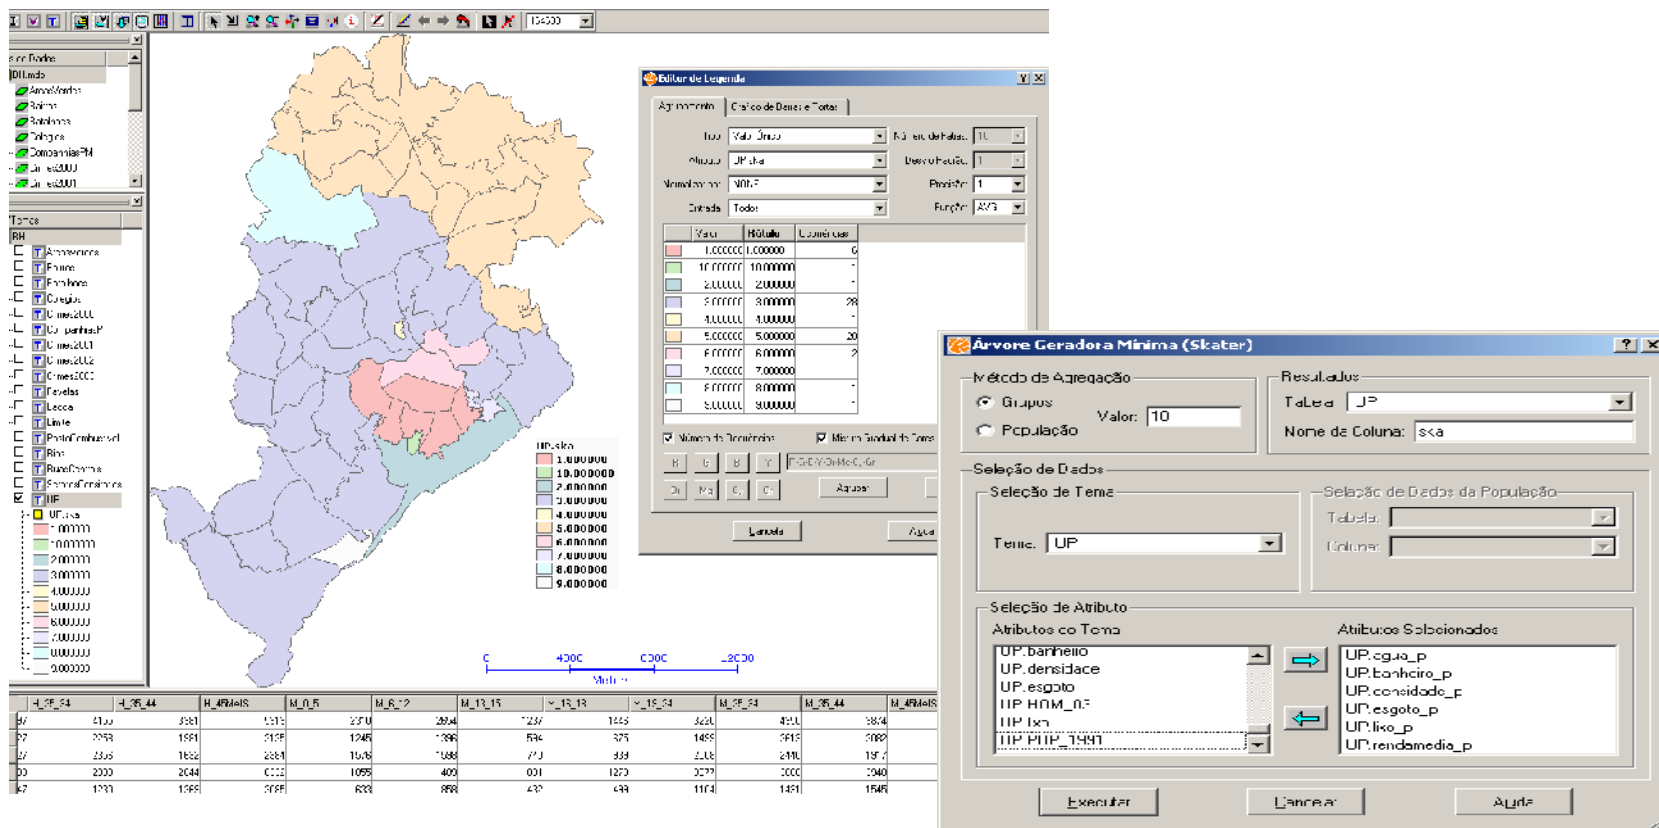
134500

Banco de Dados
DBI.mdb
AreasVerdes
Bairros
Batalhoes
Colegios
CompanhiasPM
Crimes2000
Crimes2001

Temas
BH
Arborizacao
Bairros
Batalhoes
Colegios
Crimes2000
CompanhiasPM
Crimes2001
Crimes2002
Crimes2003
Favelas
Lagoa
Limite
PostoCombustivel
Rios
RuasCanteiros
SetoresCensitarios
UP
UP.ska
1.000000
10.000000
2.000000
3.000000
4.000000
5.000000
6.000000
7.000000
8.000000
9.000000

UP.ska
1.000000
10.000000
2.000000
3.000000
4.000000
5.000000
6.000000
7.000000
8.000000
9.000000

0 4000 8000 12000
Metros

Editor de Legenda
Agrupamento | Gráfico de Barras e Tortas
Tipo: Valor Único
Atributo: UP.ska
Normalização: NONE
Entrada: Todos
Número de Fatias: 10
Desvio Padrão: 1
Precisão: 1
Função: AVG

| Valor | Rótulo | Ocorrências |
|---|---|---|
| 1.000000 | 1.000000 | 6 |
| 10.000000 | 10.000000 | 1 |
| 2.000000 | 2.000000 | 1 |
| 3.000000 | 3.000000 | 28 |
| 4.000000 | 4.000000 | 1 |
| 5.000000 | 5.000000 | 20 |
| 6.000000 | 6.000000 | 2 |
| 7.000000 | 7.000000 | |
| 8.000000 | 8.000000 | 1 |
| 9.000000 | 9.000000 | 1 |

Número de Ocorrências
Mistura Gradual de Cores
Aplicar
Cancela
Ajuda

Árvore Geradora Mínima (Skater)
Método de Agregação
Grupos
População
Valor: 10
Resultados
Tabela: UP
Nome da Coluna: ska
Seleção de Dados
Seleção de Tema
Tema: UP
Seleção de Dados da População
Tabela:
Coluna:
Seleção de Atributo
Atributos do Tema
UP.banheiro
UP.densidade
UP.esgoto
UP.HOM_05
UP.lixo
UP.POP_1991
Atributos Selecionados
UP.agua_p
UP.banheiro_p
UP.densidade_p
UP.esgoto_p
UP.lixo_p
UP.rendamedia_p
Executar
Cancelar
Ajuda

| H_25_34 | H_35_44 | H_45Mais | M_0_5 | M_6_12 | M_13_15 | M_16_18 | M_19_24 | M_25_34 | M_35_44 | M_45Mais |
|---|---|---|---|---|---|---|---|---|---|---|
| 4100 | 3581 | 5313 | 2370 | 2894 | 1237 | 1445 | 3220 | 4910 | 3874 | |
| 2253 | 1591 | 2128 | 1245 | 1396 | 594 | 675 | 1499 | 2613 | 2082 | |
| 2306 | 1652 | 2384 | 1076 | 1088 | 773 | 933 | 2108 | 2410 | 1972 | |
| 2000 | 2044 | 3302 | 1055 | 400 | 601 | 1270 | 3277 | 3000 | 2940 | |
| 1233 | 1255 | 2085 | 633 | 858 | 432 | 433 | 1104 | 1431 | 1545 | |